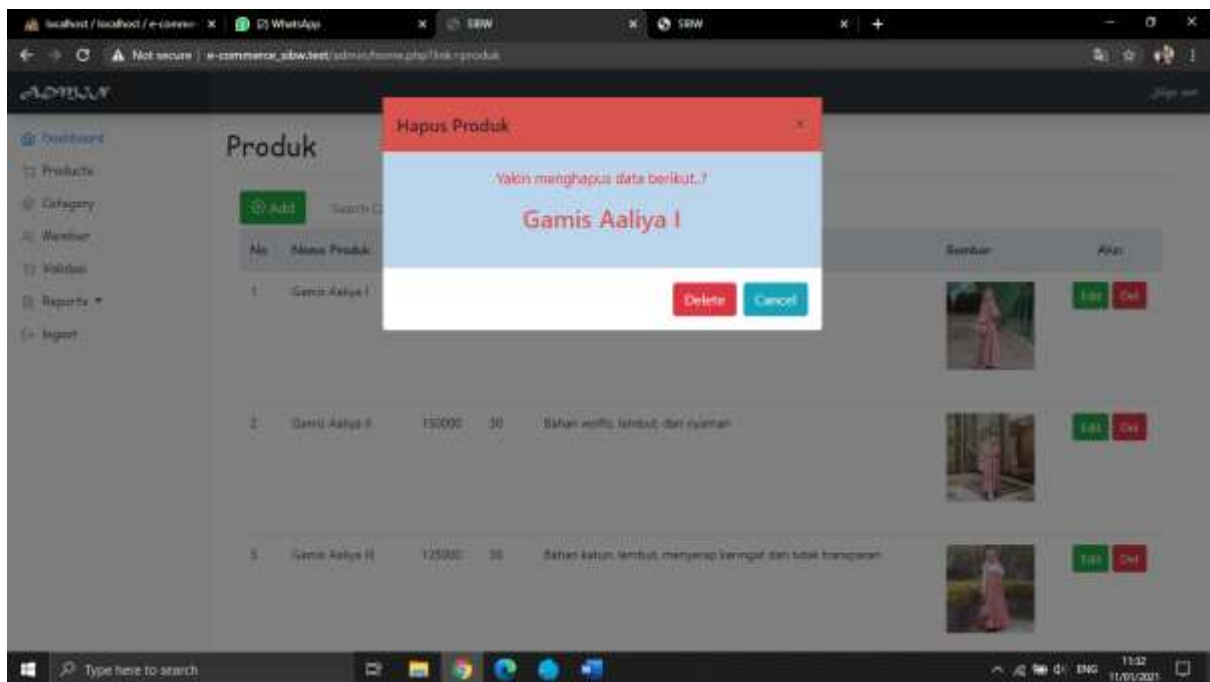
localhost / localhost / e-comme | (2) WhatsApp | SBW | SBW

Not secure | e-commerce_sbw.test/admin/home.php?link=produk

ADMIN

Sign out

Dashboard
Products
Category
Member
Validasi
Reports ▾
logout

Produk

Add

Search

| No | Nama Produk | | | | Gambar | Aksi |
|---|---|---|---|---|---|---|
| 1 | Gamis Aaliya I | | | | | Edit Del |
| 2 | Gamis Aaliya II | 150000 | 30 | Bahan wolfis, lembut, dan nyaman | | Edit Del |
| 3 | Gamis Aaliya III | 125000 | 30 | Bahan katun, lembut, menyerap keringat dan tidak transparan | | Edit Del |

Hapus Produk

×

Yakin menghapus data berikut..?

Gamis Aaliya I

Delete Cancel

Type here to search

ENG 11:32 11/01/2021